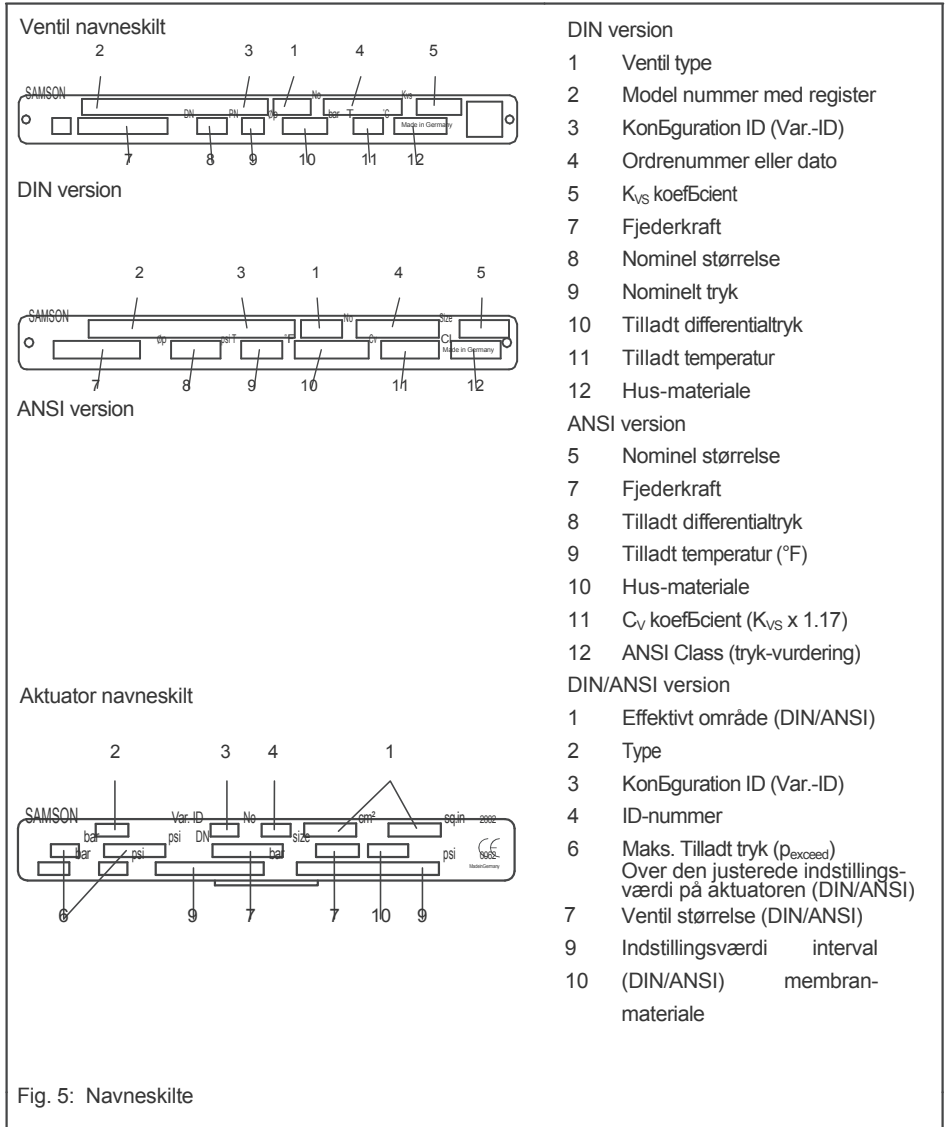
Ventil navneskilt

2 3 1 4 5

SAMSON No Kvs
DN PN Δp bar T °C Made in Germany

7 8 9 10 11 12

DIN version

2 3 1 4 5

SAMSON No Size
Δp psi T °F Cv Cl Made in Germany

7 8 9 10 11 12

ANSI version

Aktuator navneskilt

2 3 4 1

SAMSON Var. ID No cm² sq.in 2002
bar psi DN size
bar psi bar psi
Made in Germany

6 9 7 7 10 9

DIN version

1 Ventil type
2 Model nummer med register
3 KonБguration ID (Var.-ID)
4 Ordrenummer eller dato
5 $K_{VS}$ koefБcient
7 Fjederkraft
8 Nominel størrelse
9 Nominelt tryk
10 Tilladt differentialtryk
11 Tilladt temperatur
12 Hus-materiale

ANSI version

5 Nominel størrelse
7 Fjederkraft
8 Tilladt differentialtryk
9 Tilladt temperatur (°F)
10 Hus-materiale
11 $C_V$ koefБcient ($K_{VS}$ x 1.17)
12 ANSI Class (tryk-vurdering)

DIN/ANSI version

1 Effektivt område (DIN/ANSI)
2 Type
3 KonБguration ID (Var.-ID)
4 ID-nummer
6 Maks. Tilladt tryk ($p_{exceed}$) Over den justerede indstillingsværdi på aktuatoren (DIN/ANSI)
7 Ventil størrelse (DIN/ANSI)
9 Indstillingsværdi interval
10 (DIN/ANSI) membranmateriale

Fig. 5: Navneskilte